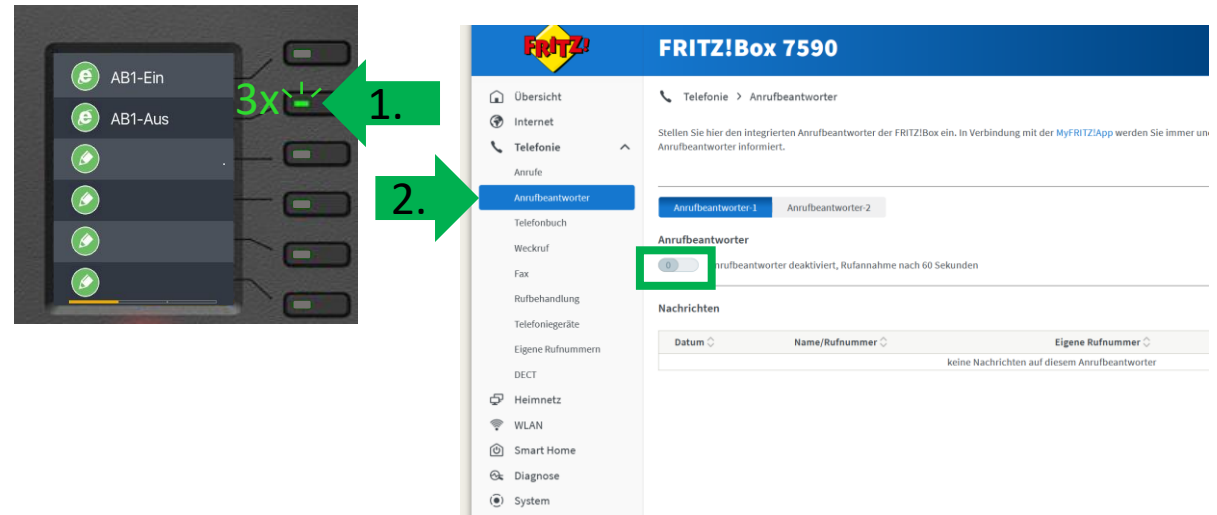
AB1-Ein
AB1-Aus
3x
1.
2.

FRITZ!
FRITZ!Box 7590

Übersicht
Internet
Telefonie
Anrufe
Anrufbeantworter
Telefonbuch
Weckruf
Fax
Rufbehandlung
Telefoniegeräte
Eigene Rufnummern
DECT
Heimnetz
WLAN
Smart Home
Diagnose
System

Telefonie > Anrufbeantworter

Stellen Sie hier den integrierten Anrufbeantworter der FRITZ!Box ein. In Verbindung mit der MyFRITZ!App werden Sie immer un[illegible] Anrufbeantworter informiert.

Anrufbeantworter-1 Anrufbeantworter-2

Anrufbeantworter
0 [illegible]nrufbeantworter deaktiviert, Rufannahme nach 60 Sekunden

Nachrichten

| Datum | Name/Rufnummer | Eigene Rufnummer |
|---|---|---|
| | | keine Nachrichten auf diesem Anrufbeantworter |